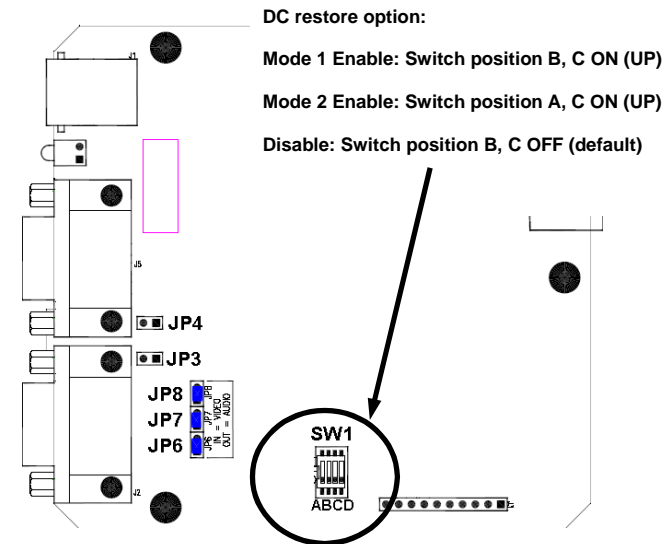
DC restore option:

Mode 1 Enable: Switch position B, C ON (UP)

Mode 2 Enable: Switch position A, C ON (UP)

Disable: Switch position B, C OFF (default)

J1

J5

JP4

JP3

JP8

JP7

JP6

JP8 JP7 JP6 IN = VIDEO OUT = AUDIO

J2

SW1

ABCD